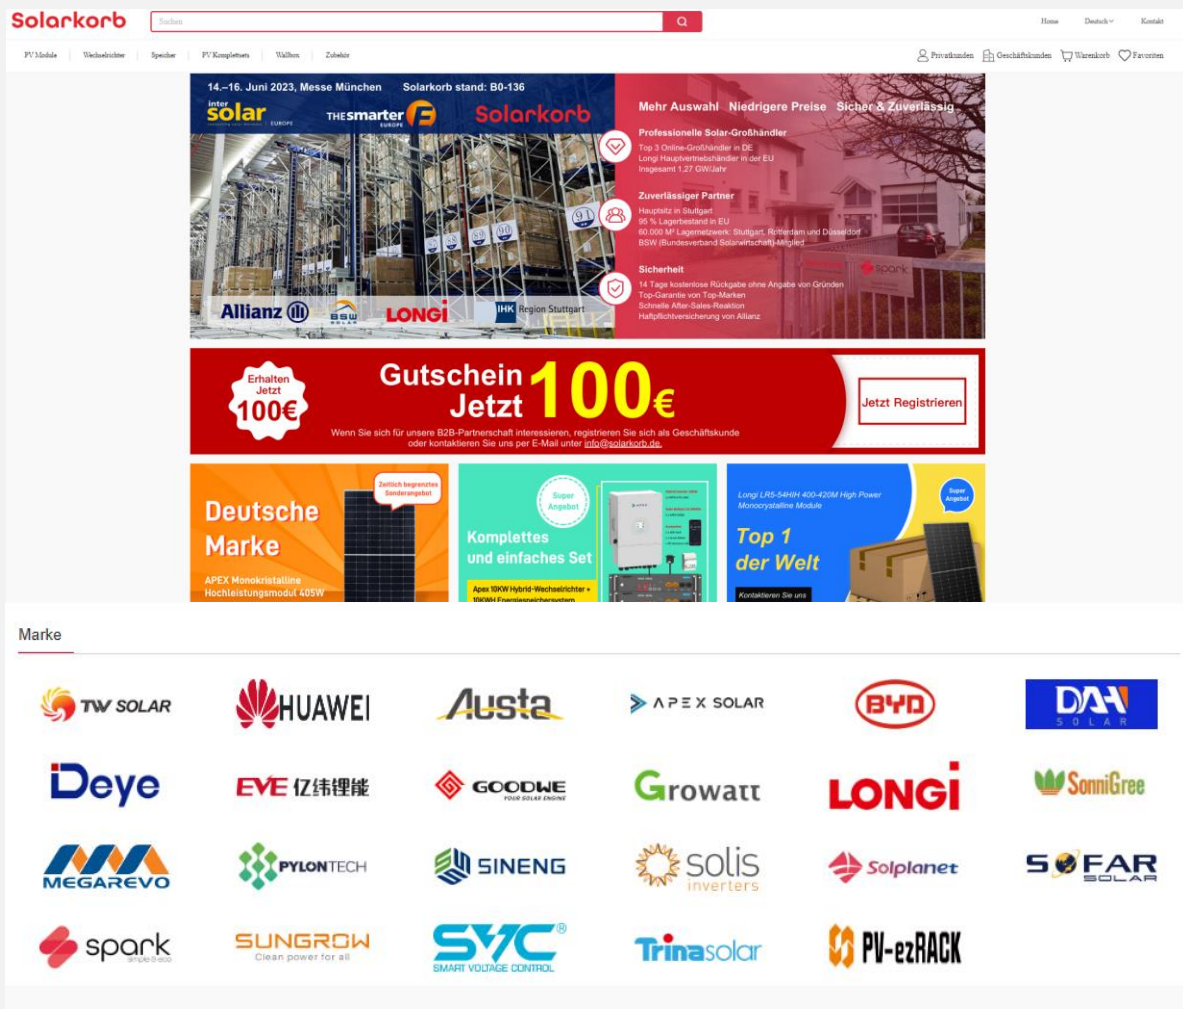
Solarkorb

Suchen

Home Deutsch Kontakt

PV Module | Wechselrichter | Speicher | PV Komplettsets | Wallbox | Zubehör

Privatkunden Geschäftskunden Warenkorb Favoriten

14.–16. Juni 2023, Messe München Solarkorb stand: B0-136

inter solar EUROPE THEsmarter E EUROPE Solarkorb

Mehr Auswahl Niedrigere Preise Sicher & Zuverlässig

Professionelle Solar-Großhändler
Top 3 Online-Großhändler in DE
Longi Hauptvertriebshändler in der EU
Insgesamt 1,27 GW/Jahr

Zuverlässiger Partner
Hauptsitz in Stuttgart
95 % Lagerbestand in EU
60.000 M² Lagernetzwerk: Stuttgart, Rotterdam und Düsseldorf
BSW (Bundesverband Solarwirtschaft)-Mitglied

Sicherheit
14 Tage kostenlose Rückgabe ohne Angabe von Gründen
Top-Garantie von Top-Marken
Schnelle After-Sales-Reaktion
Haftpflichtversicherung von Allianz

Allianz BSW SOLAR LONGi IHK Region Stuttgart

spark

Erhalten Jetzt 100€

Gutschein Jetzt 100€

Wenn Sie sich für unsere B2B-Partnerschaft interessieren, registrieren Sie sich als Geschäftskunde oder kontaktieren Sie uns per E-Mail unter info@solarkorb.de.

Jetzt Registrieren

Zeitlich begrenztes Sonderangebot

Deutsche Marke

APEX Monokristalline Hochleistungsmodul 405W

Super Angebot

Komplettes und einfaches Set

Apex 10KW Hybrid-Wechselrichter + 10KWH Energiespeichersystem

Longi LR5-54HIH 400-420M High Power Monocrystalline Module

Super Angebot

Top 1 der Welt

Kontaktieren Sie uns

Marke

TW SOLAR
HUAWEI
Austa
APEX SOLAR
BYD
DAH SOLAR
Deye
EVE 亿纬锂能
GOODWE YOUR SOLAR ENGINE
Growatt
LONGi
SonniGree
MEGAREVO
PYLONTECH
SINENG
solis inverters
Solplanet
SOFAR SOLAR
spark simple & eco
SUNGROW Clean power for all
SVC® SMART VOLTAGE CONTROL
Trinasolar
PV-ezRACK